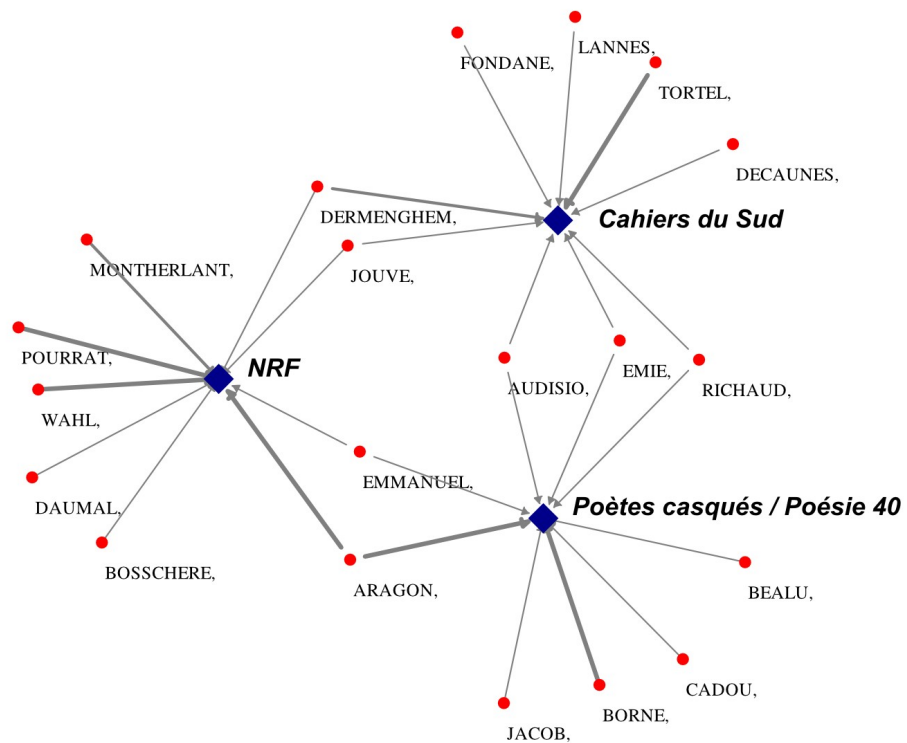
FONDANE,
LANNES,
TORTEL,
DECAUNES,
DERMENGHEM,
Cahiers du Sud
JOUVE,
MONTHERLANT,
POURRAT,
NRF
WAHL,
AUDISIO,
EMIE,
RICHAUD,
DAUMAL,
EMMANUEL,
Poètes casqués / Poésie 40
BOSSCHERE,
ARAGON,
BEALU,
CADOU,
BORNE,
JACOB,